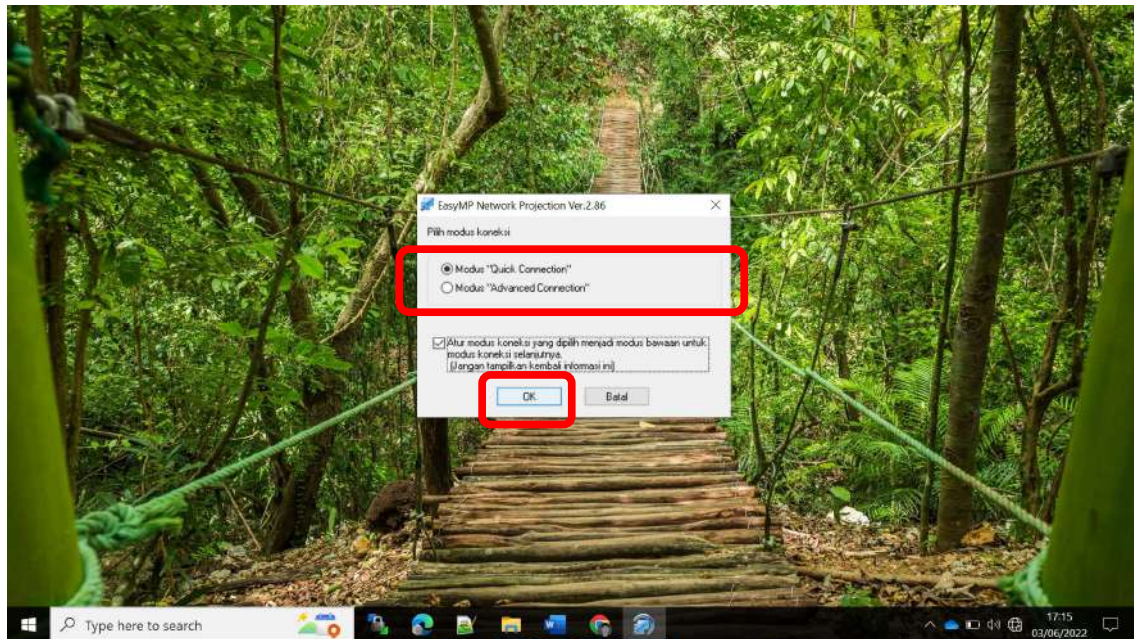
EasyMP Network Projection Ver.2.86

Pilih modus koneksi

Modus "Quick Connection"

Modus "Advanced Connection"

Atur modus koneksi yang dipilih menjadi modus bawaan untuk modus koneksi selanjutnya. (Jangan tampilkan kembali informasi ini)

OK

Batal

Type here to search

17:15
03/06/2022